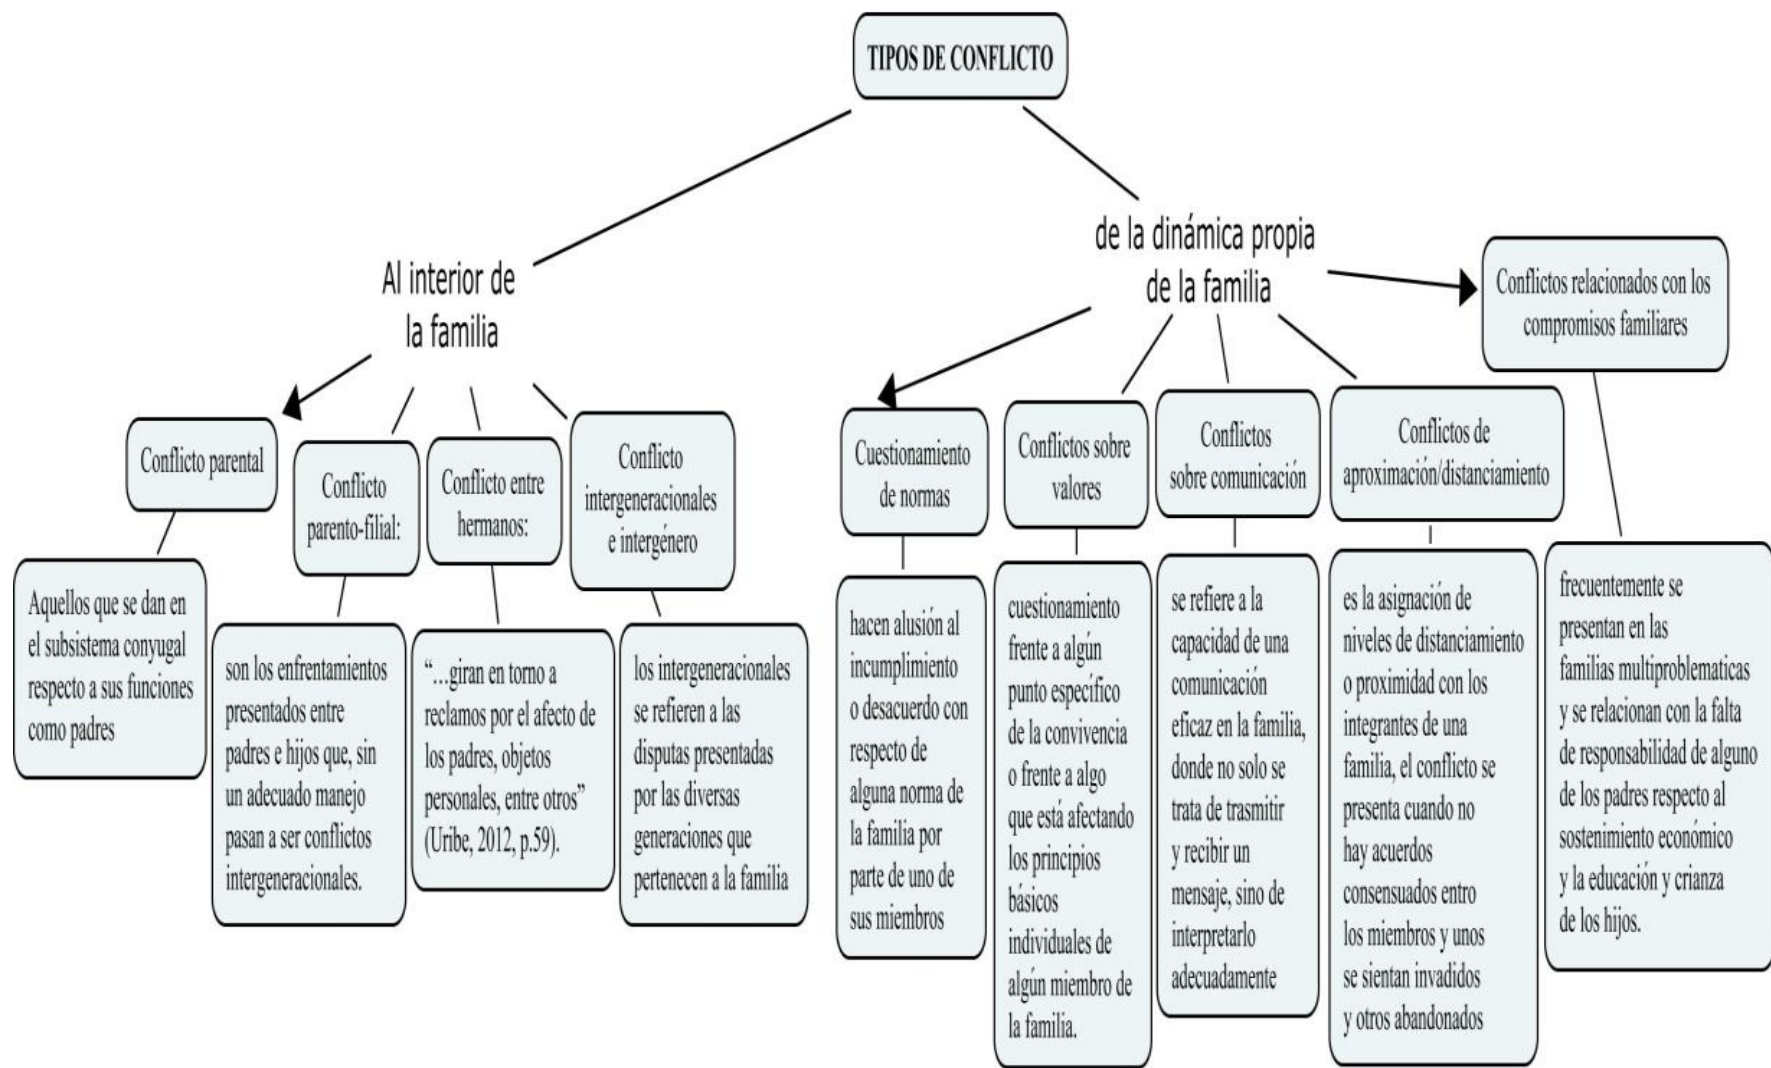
TIPOS DE CONFLICTO

Al interior de la familia

Conflicto parental

Aquellos que se dan en el subsistema conyugal respecto a sus funciones como padres

Conflicto parento-filial:

son los enfrentamientos presentados entre padres e hijos que, sin un adecuado manejo pasan a ser conflictos intergeneracionales.

Conflicto entre hermanos:

"...giran en torno a reclamos por el afecto de los padres, objetos personales, entre otros" (Uribe, 2012, p.59).

Conflicto intergeneracionales e intergénero

los intergeneracionales se refieren a las disputas presentadas por las diversas generaciones que pertenecen a la familia

de la dinámica propia de la familia

Cuestionamiento de normas

hacen alusión al incumplimiento o desacuerdo con respecto de alguna norma de la familia por parte de uno de sus miembros

Conflictos sobre valores

cuestionamiento frente a algún punto específico de la convivencia o frente a algo que está afectando los principios básicos individuales de algún miembro de la familia.

Conflictos sobre comunicación

se refiere a la capacidad de una comunicación eficaz en la familia, donde no solo se trata de trasmitir y recibir un mensaje, sino de interpretarlo adecuadamente

Conflictos de aproximación/distanciamiento

es la asignación de niveles de distanciamiento o proximidad con los integrantes de una familia, el conflicto se presenta cuando no hay acuerdos consensuados entro los miembros y unos se sientan invadidos y otros abandonados

Conflictos relacionados con los compromisos familiares

frecuentemente se presentan en las familias multiproblematicas y se relacionan con la falta de responsabilidad de alguno de los padres respecto al sostenimiento económico y la educación y crianza de los hijos.